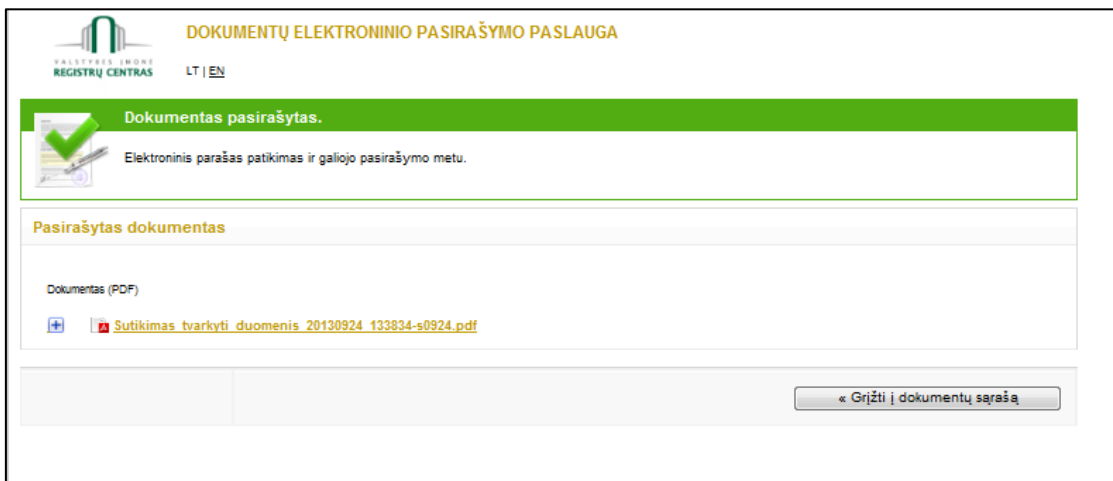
VALSTYBĖS ĮMONĖ
REGISTRŲ CENTRAS

DOKUMENTŲ ELEKTRONINIO PASIRAŠYMO PASLAUGA

LT | EN

Dokumentas pasirašytas.

Elektroninis parašas patikimas ir galiojo pasirašymo metu.

Pasirašytas dokumentas

Dokumentas (PDF)

Sutikimas_tvarkyti_duomenis_20130924_133834-s0924.pdf

« Grįžti į dokumentų sąrašą